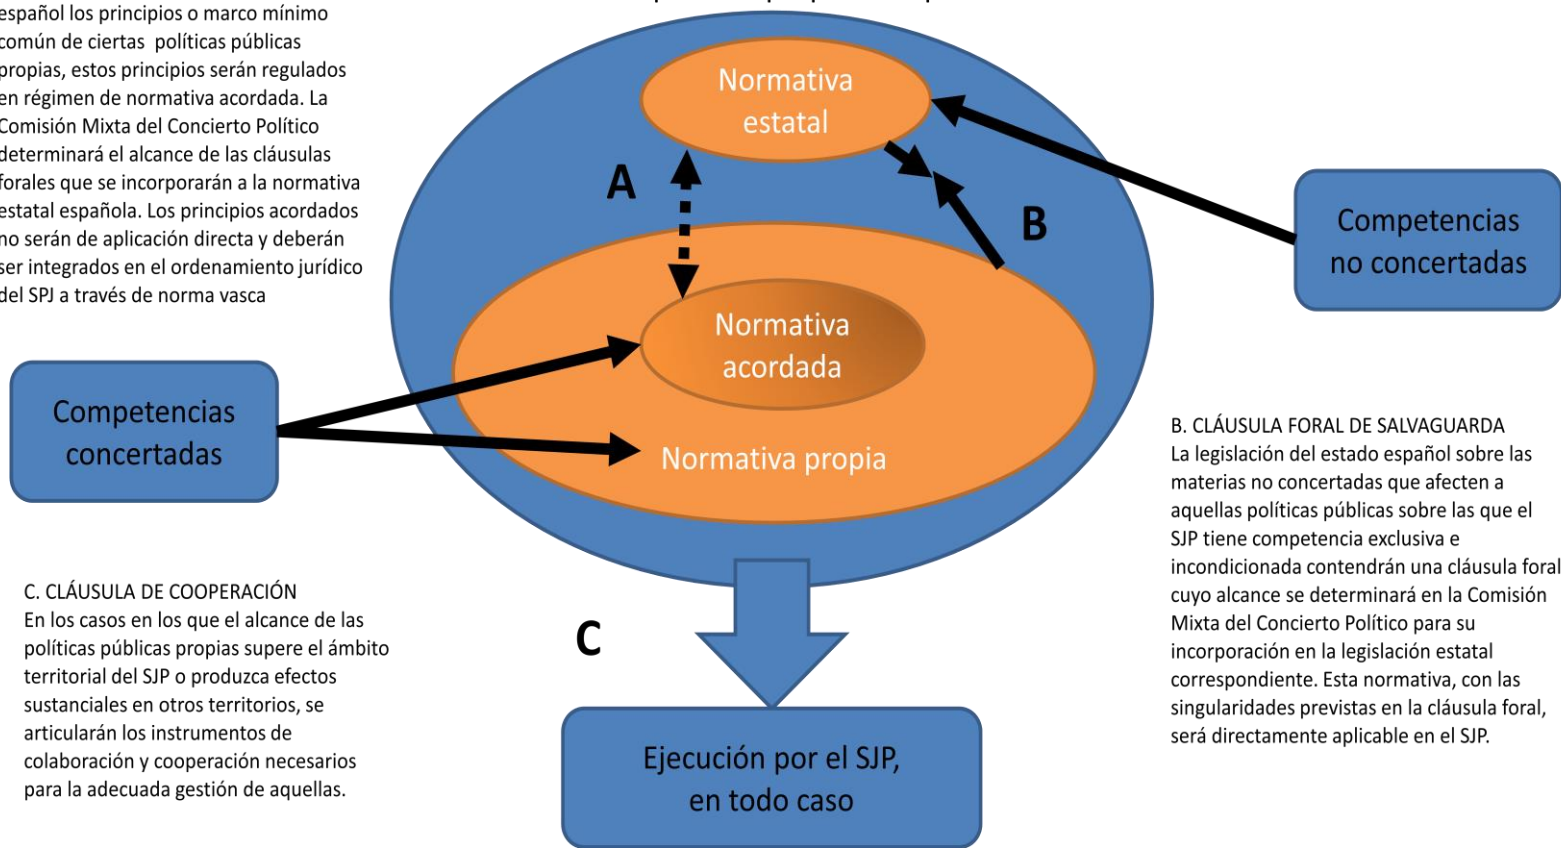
español los principios o marco mínimo común de ciertas políticas públicas propias, estos principios serán regulados en régimen de normativa acordada. La Comisión Mixta del Concierto Político determinará el alcance de las cláusulas forales que se incorporarán a la normativa estatal española. Los principios acordados no serán de aplicación directa y deberán ser integrados en el ordenamiento jurídico del SPJ a través de norma vasca

Normativa estatal

A

B

Competencias no concertadas

Normativa acordada

Competencias concertadas

Normativa propia

B. CLÁUSULA FORAL DE SALVAGUARDA
La legislación del estado español sobre las materias no concertadas que afecten a aquellas políticas públicas sobre las que el SJP tiene competencia exclusiva e incondicionada contendrán una cláusula foral cuyo alcance se determinará en la Comisión Mixta del Concierto Político para su incorporación en la legislación estatal correspondiente. Esta normativa, con las singularidades previstas en la cláusula foral, será directamente aplicable en el SJP.

C. CLÁUSULA DE COOPERACIÓN
En los casos en los que el alcance de las políticas públicas propias supere el ámbito territorial del SJP o produzca efectos sustanciales en otros territorios, se articularán los instrumentos de colaboración y cooperación necesarios para la adecuada gestión de aquellas.

C

Ejecución por el SJP, en todo caso